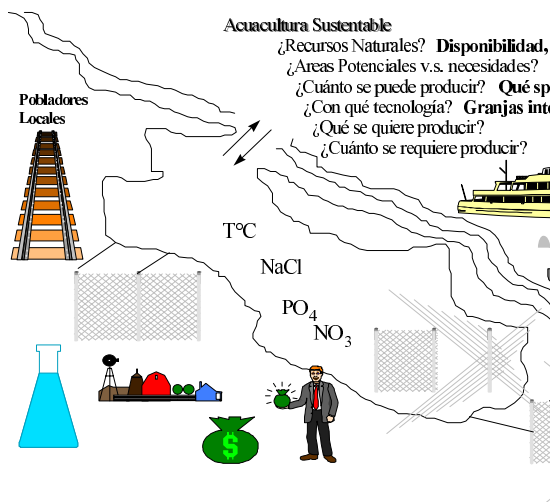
Acuacultura Sustentable

¿Recursos Naturales? **Disponibilidad,**

¿Areas Potenciales v.s. necesidades?

¿Cuánto se puede producir? **Qué sp**

¿Con qué tecnología? **Granjas int**

¿Qué se quiere producir?

¿Cuánto se requiere producir?

Pobladores Locales

T°C

NaCl

$PO_4$

$NO_3$

$